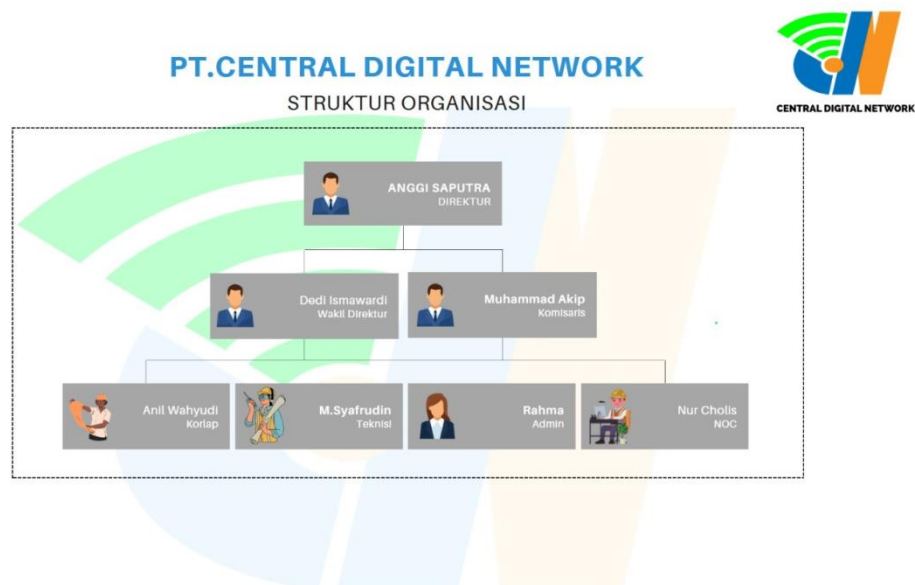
PT.CENTRAL DIGITAL NETWORK

STRUKTUR ORGANISASI

CENTRAL DIGITAL NETWORK

ANGGI SAPUTRA
DIREKTUR

Dedi Ismawardi
Wakil Direktur

Muhammad Akip
Komisaris

Anil Wahyudi
Korlap

M.Syafrudin
Teknisi

Rahma
Admin

Nur Cholis
NOC